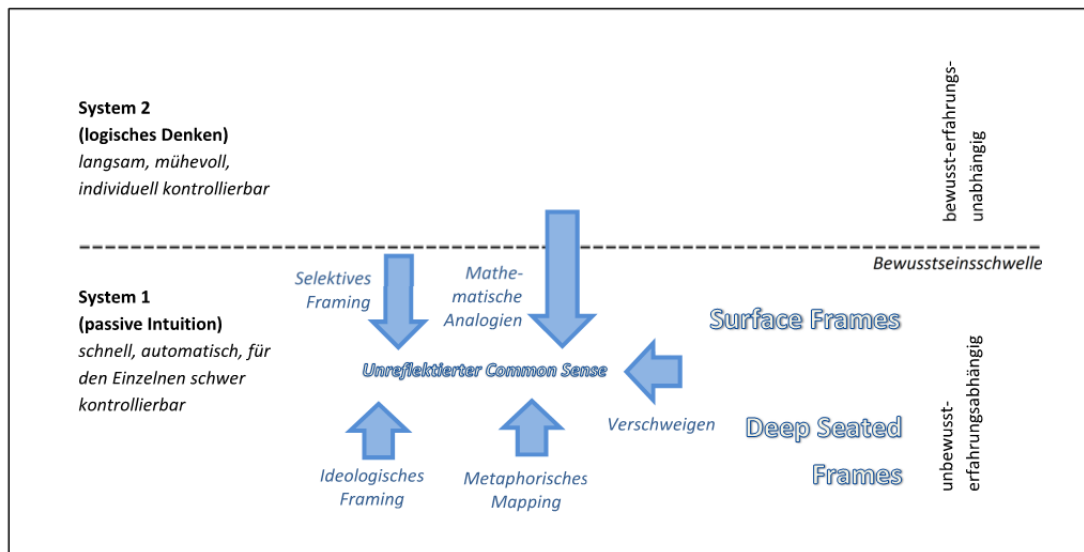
System 2
(logisches Denken)
langsam, mühevoll, individuell kontrollierbar

bewusst-erfahrungsunabhängig

Bewusstseinsschwelle

System 1
(passive Intuition)
schnell, automatisch, für den Einzelnen schwer kontrollierbar

Selektives Framing

Mathematische Analogien

Surface Frames

Unreflektierter Common Sense

Verschweigen

Deep Seated Frames

unbewusst-erfahrungsabhängig

Ideologisches Framing

Metaphorisches Mapping